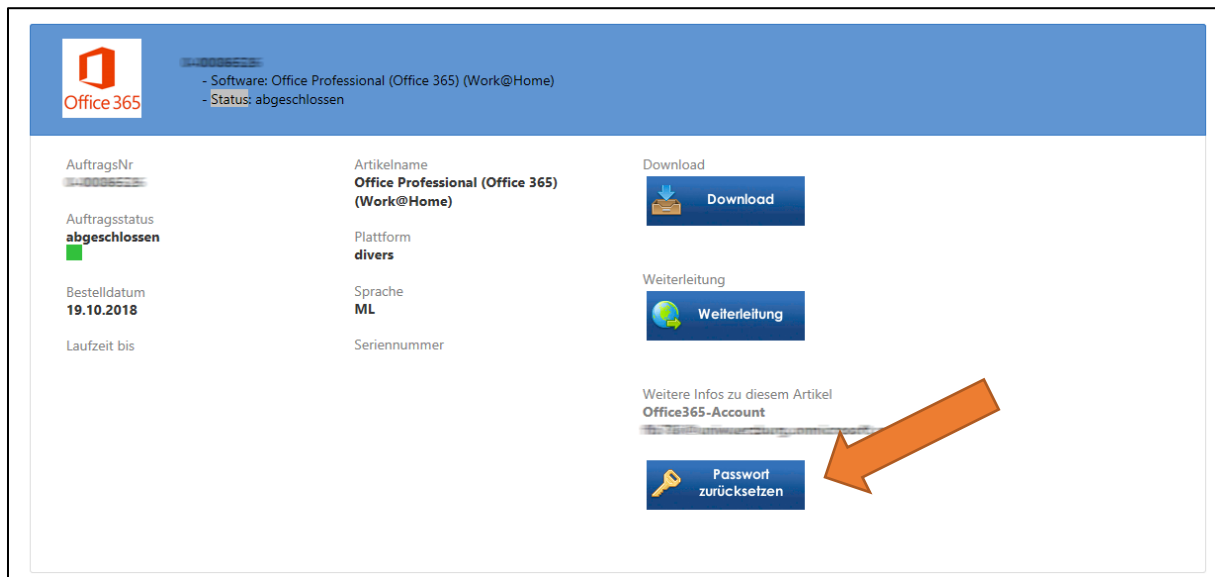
Office 365

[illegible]
- Software: Office Professional (Office 365) (Work@Home)
- Status: abgeschlossen

AuftragsNr
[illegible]

Auftragsstatus
abgeschlossen

Bestelldatum
19.10.2018

Laufzeit bis

Artikelname
Office Professional (Office 365) (Work@Home)

Plattform
divers

Sprache
ML

Seriennummer

Download
Download

Weiterleitung
Weiterleitung

Weitere Infos zu diesem Artikel
Office365-Account
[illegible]

Passwort zurücksetzen